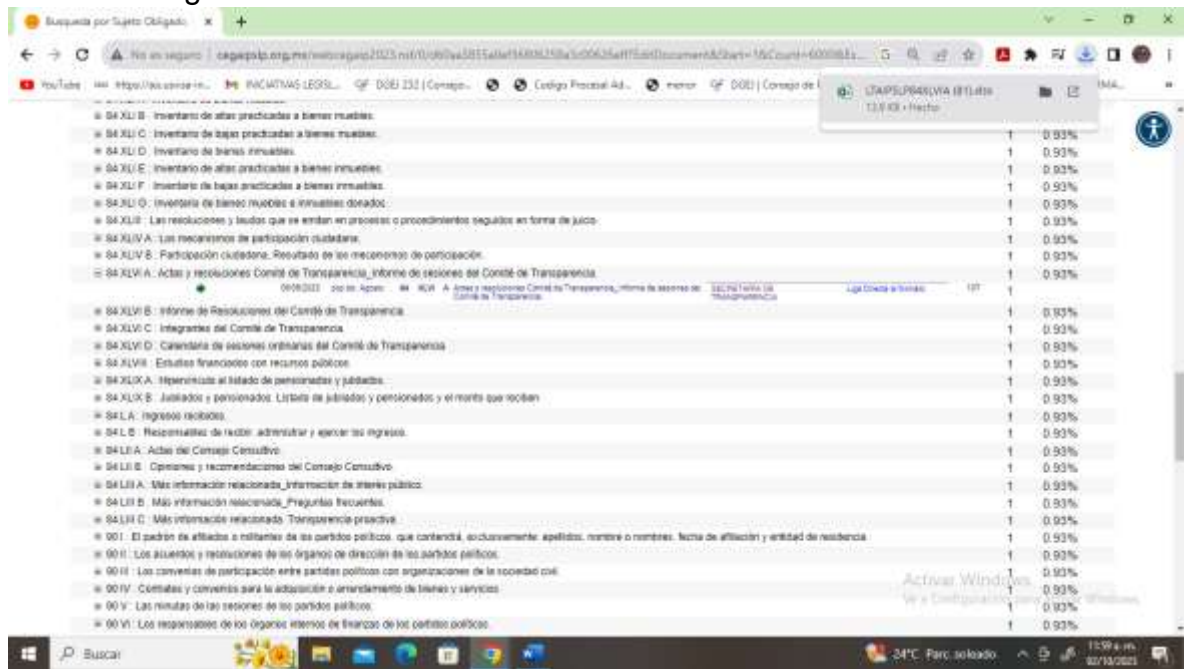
Busqueda por Sujeto Obligado ×

No es seguro | cegaipslp.org.mx/webcegaip2023.nsf/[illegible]

YouTube | https://sis.uscrue-in... | INICIATIVAS LEGISL... | DOEI 232 | Consejo... | Codigo Procesal Ad... | menor | DOEI | Consejo de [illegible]

LTAIPSLP84XLVIA (81).xlsx
12,8 KB • Hecho

| | | |
|---|---|---|
| ⊞ 84 XLI B . Inventario de altas practicadas a bienes muebles. | 1 | 0.93% |
| ⊞ 84 XLI C . Inventario de bajas practicadas a bienes muebles. | 1 | 0.93% |
| ⊞ 84 XLI D . Inventario de bienes inmuebles. | 1 | 0.93% |
| ⊞ 84 XLI E . Inventario de altas practicadas a bienes inmuebles. | 1 | 0.93% |
| ⊞ 84 XLI F . Inventario de bajas practicadas a bienes inmuebles. | 1 | 0.93% |
| ⊞ 84 XLI G . Inventario de bienes muebles e inmuebles donados. | 1 | 0.93% |
| ⊞ 84 XLII . Las resoluciones y laudos que se emitan en procesos o procedimientos seguidos en forma de juicio. | 1 | 0.93% |
| ⊞ 84 XLIV A . Los mecanismos de participación ciudadana. | 1 | 0.93% |
| ⊞ 84 XLIV B . Participación ciudadana. Resultado de los mecanismos de participación. | 1 | 0.93% |
| ⊟ 84 XLVI A . Actas y resoluciones Comité de Transparencia_Informe de sesiones del Comité de Transparencia. | 1 | 0.93% |
| 09/08/2023 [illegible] Agosto 84 XLVI A Actas y resoluciones Comité de Transparencia_Informe de sesiones del Comité de Transparencia SECRETARIA DE TRANSPARENCIA Liga Directa al formato 127 | | |
| ⊞ 84 XLVI B . Informe de Resoluciones del Comité de Transparencia. | 1 | 0.93% |
| ⊞ 84 XLVI C . Integrantes del Comité de Transparencia. | 1 | 0.93% |
| ⊞ 84 XLVI D . Calendario de sesiones ordinarias del Comité de Transparencia. | 1 | 0.93% |
| ⊞ 84 XLVIII . Estudios financiados con recursos públicos. | 1 | 0.93% |
| ⊞ 84 XLIX A . Hipervínculo al listado de pensionados y jubilados. | 1 | 0.93% |
| ⊞ 84 XLIX B . Jubilados y pensionados. Listado de jubilados y pensionados y el monto que reciben. | 1 | 0.93% |
| ⊞ 84 L A . Ingresos recibidos. | 1 | 0.93% |
| ⊞ 84 L B . Responsables de recibir, administrar y ejercer los ingresos. | 1 | 0.93% |
| ⊞ 84 LII A . Actas del Consejo Consultivo. | 1 | 0.93% |
| ⊞ 84 LII B . Opiniones y recomendaciones del Consejo Consultivo. | 1 | 0.93% |
| ⊞ 84 LIII A . Más información relacionada_Información de interés público. | 1 | 0.93% |
| ⊞ 84 LIII B . Más información relacionada_Preguntas frecuentes. | 1 | 0.93% |
| ⊞ 84 LIII C . Más información relacionada. Transparencia proactiva. | 1 | 0.93% |
| ⊞ 90 I . El padrón de afiliados o militantes de los partidos políticos, que contendrá, exclusivamente: apellidos, nombre o nombres, fecha de afiliación y entidad de residencia. | 1 | 0.93% |
| ⊞ 90 II . Los acuerdos y resoluciones de los órganos de dirección de los partidos políticos. | 1 | 0.93% |
| ⊞ 90 III . Los convenios de participación entre partidos políticos con organizaciones de la sociedad civil. | 1 | 0.93% |
| ⊞ 90 IV . Contratos y convenios para la adquisición o arrendamiento de bienes y servicios. | 1 | 0.93% |
| ⊞ 90 V . Las minutas de las sesiones de los partidos políticos. | 1 | 0.93% |
| ⊞ 90 VI . Los responsables de los órganos internos de finanzas de los partidos políticos. | 1 | 0.93% |

Activar Windows
Ve a Configuración para activar Windows.

Buscar
24°C Parc. soleado
11:59 a. m.
02/10/2023